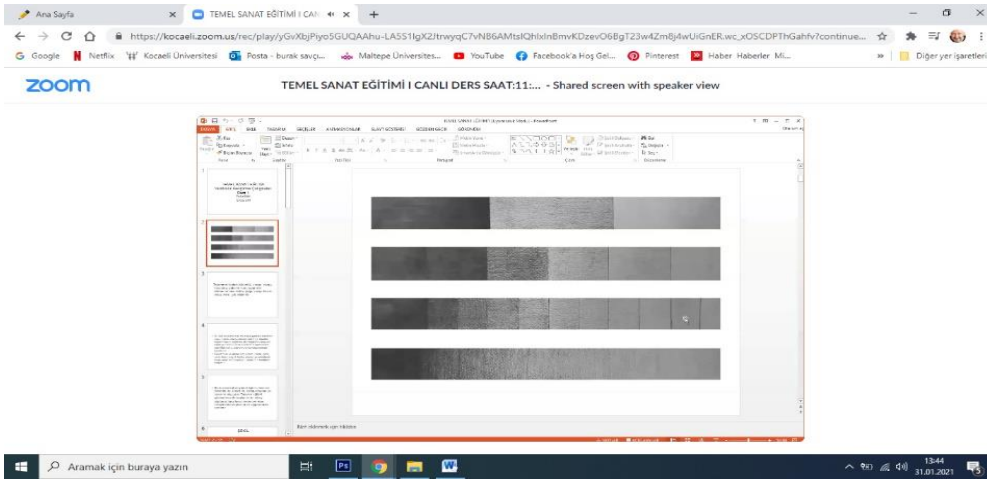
Ana Sayfa

TEMEL SANAT EĞİTİMİ I CAN

https://kocaeli.zoom.us/rec/play/yGvXbjPiyo5GUQAAhu-LA5S1lgX2JtrwyqC7vN86AMtsIQhIxln8mvKDzevO6BgT23w4Zm8j4wUiGnER.wc_xOSCDPThGahfv?continue...

Google Netflix Kocaeli Üniversitesi Posta - burak savcı... Maltepe Üniversites... YouTube Facebook'a Hoş Gel... Pinterest Haber Haberler Mi... Diğer yer işaretleri

zoom

TEMEL SANAT EĞİTİMİ I CANLI DERS SAAT:11:... - Shared screen with speaker view

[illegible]

Aramak için buraya yazın

13:44
31.01.2021